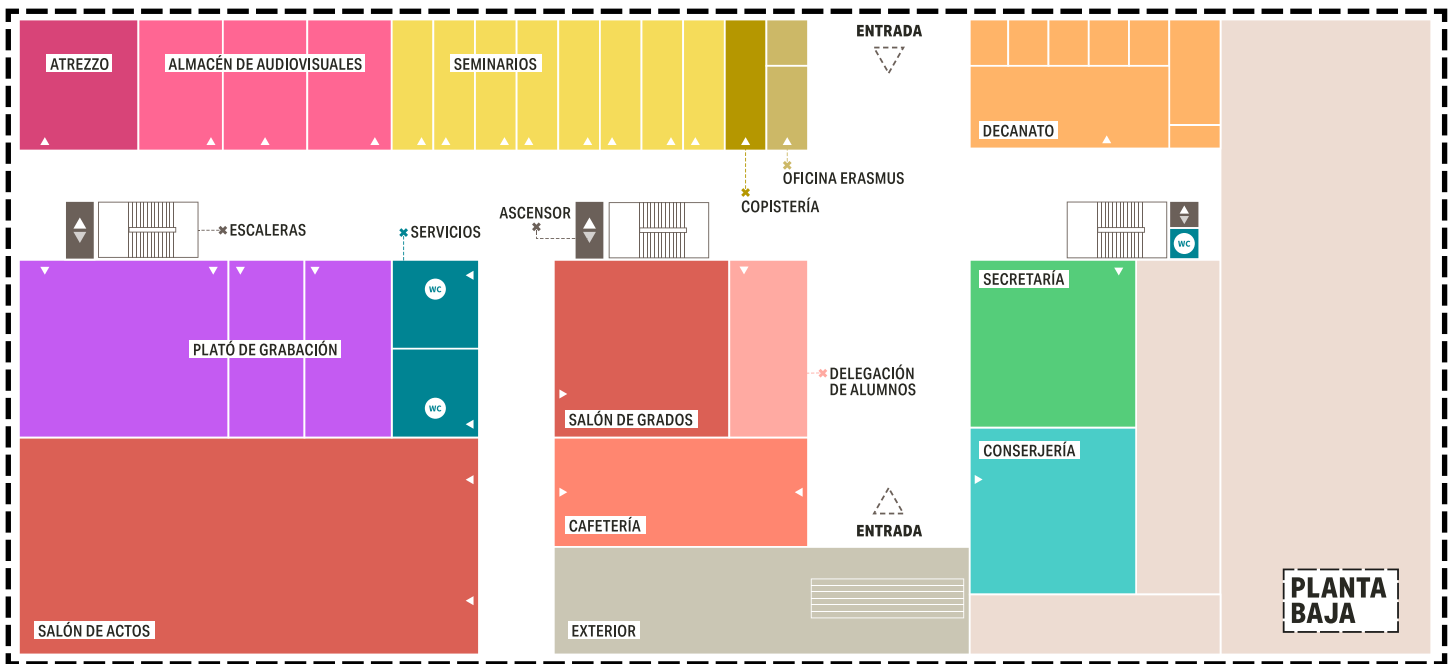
ATREZZO

ALMACÉN DE AUDIOVISUALES

SEMINARIOS

ENTRADA

DECANATO

OFICINA ERASMUS

COPISTERÍA

ESCALERAS

SERVICIOS

ASCENSOR

WC

WC

WC

SECRETARÍA

PLATÓ DE GRABACIÓN

DELEGACIÓN DE ALUMNOS

SALÓN DE GRADOS

CONSERJERÍA

CAFETERÍA

ENTRADA

SALÓN DE ACTOS

EXTERIOR

PLANTA BAJA